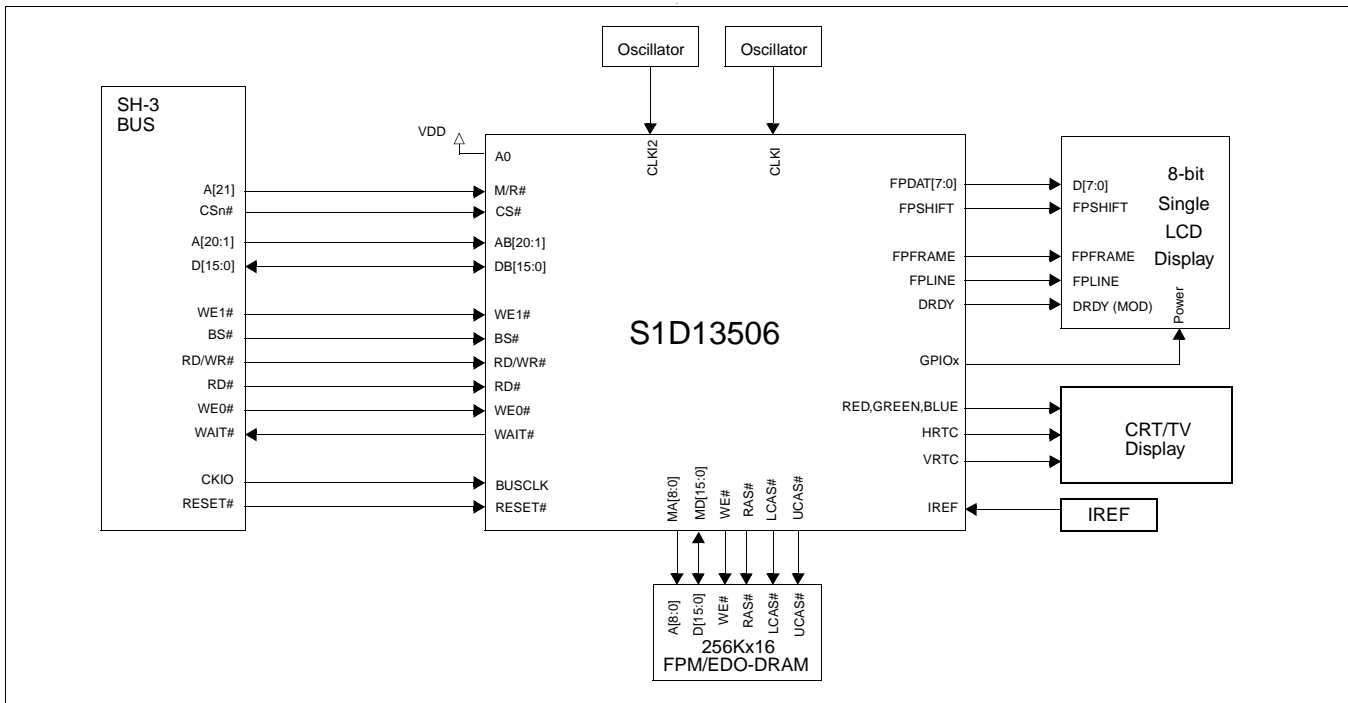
Oscillator
Oscillator

SH-3
BUS

VDD
A0
CLKI2
CLKI

A[21]
M/R#
CSn#
CS#
A[20:1]
AB[20:1]
D[15:0]
DB[15:0]
WE1#
WE1#
BS#
BS#
RD/WR#
RD/WR#
RD#
RD#
WE0#
WE0#
WAIT#
WAIT#
CKIO
BUSCLK
RESET#
RESET#

S1D13506

FPDAT[7:0]
FPSHIFT
FPFRAME
FPLINE
DRDY
GPIOx
RED,GREEN,BLUE
HRTC
VRTC
IREF

D[7:0]
FPSHIFT
FPFRAME
FPLINE
DRDY (MOD)
Power
8-bit
Single
LCD
Display

CRT/TV
Display

IREF

MA[8:0]
MD[15:0]
WE#
RAS#
LCAS#
UCAS#

A[8:0]
D[15:0]
WE#
RAS#
LCAS#
UCAS#
256Kx16
FPM/EDO-DRAM